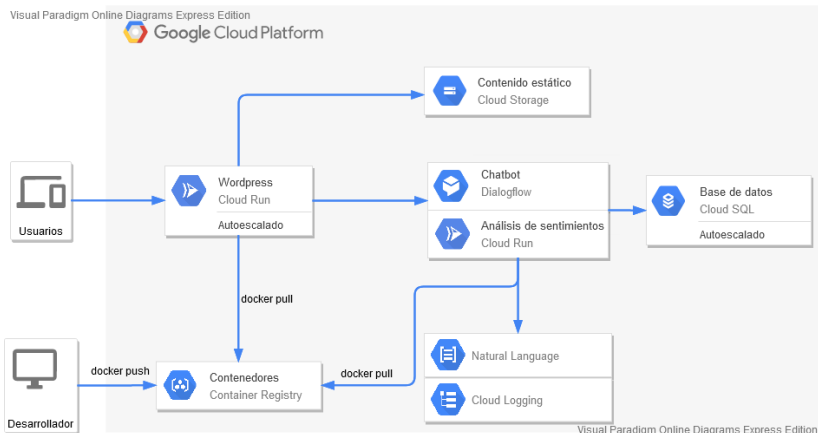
Visual Paradigm Online Diagrams Express Edition

Google Cloud Platform

Contenido estático
Cloud Storage

Usuarios

Wordpress
Cloud Run
Autoescalado

Chatbot
Dialogflow

Análisis de sentimientos
Cloud Run

Base de datos
Cloud SQL
Autoescalado

docker pull

Desarrollador

docker push

Contenedores
Container Registry

docker pull

Natural Language

Cloud Logging

Visual Paradigm Online Diagrams Express Edition